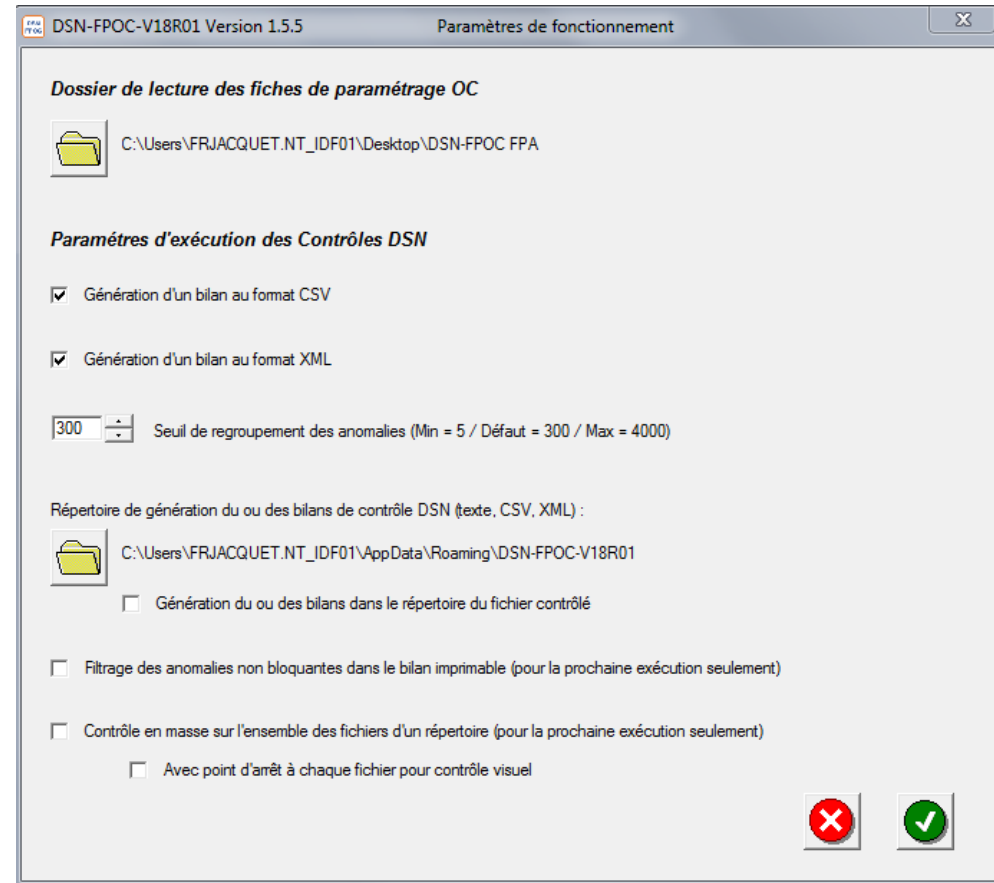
DSN-FPOC-V18R01 Version 1.5.5 Paramètres de fonctionnement

Dossier de lecture des fiches de paramétrage OC

C:\Users\FRJACQUET.NT_IDF01\Desktop\DSN-FPOC FPA

Paramétres d'exécution des Contrôles DSN

Génération d'un bilan au format CSV

Génération d'un bilan au format XML

300 Seuil de regroupement des anomalies (Min = 5 / Défaut = 300 / Max = 4000)

Répertoire de génération du ou des bilans de contrôle DSN (texte, CSV, XML) :

C:\Users\FRJACQUET.NT_IDF01\AppData\Roaming\DSN-FPOC-V18R01

Génération du ou des bilans dans le répertoire du fichier contrôlé

Filtrage des anomalies non bloquantes dans le bilan imprimable (pour la prochaine exécution seulement)

Contrôle en masse sur l'ensemble des fichiers d'un répertoire (pour la prochaine exécution seulement)

Avec point d'arrêt à chaque fichier pour contrôle visuel